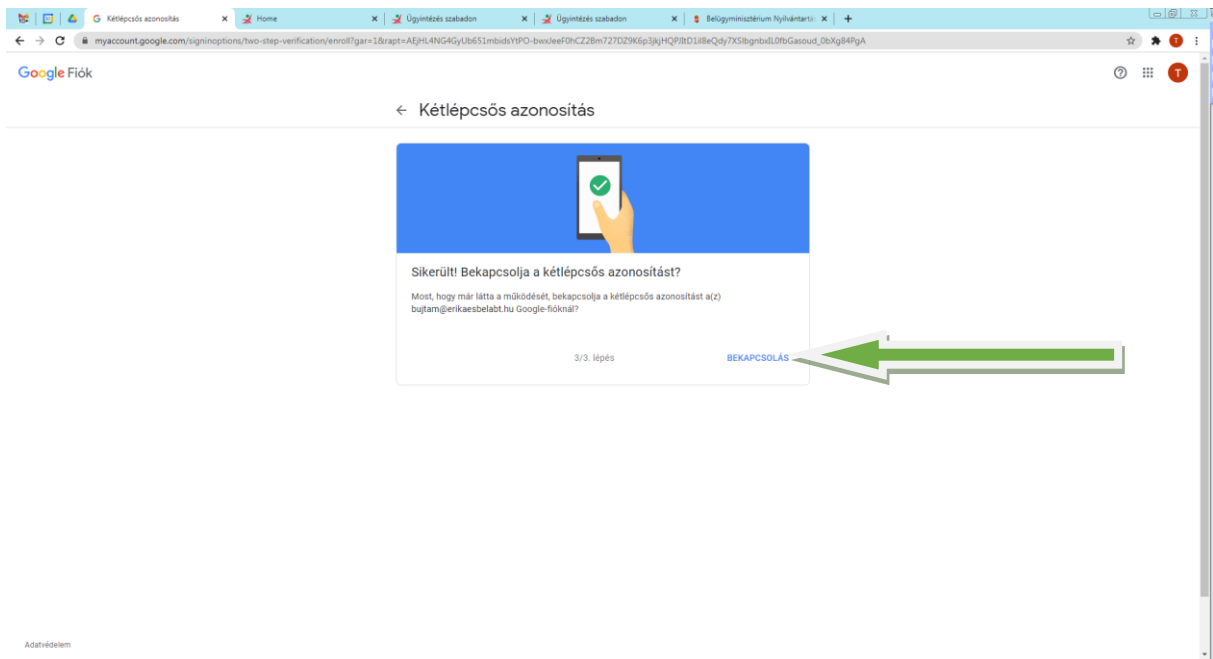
Kétlépcsős azonosítás
Home
Ügyintézés szabadon
Ügyintézés szabadon
Belügyminisztérium Nyilvántartá

myaccount.google.com/signinoptions/two-step-verification/enroll?gar=1&rapt=AEjHL4NG4GyUb651mbidsYtPO-bwxJeeF0hCZ2Bm727DZ9K6p3jkjHQPJltD1il8eQdy7XSlbgnbxlL0fbGasoud_0bXg84PgA

Google Fiók

T

← Kétlépcsős azonosítás

Sikerült! Bekapcsolja a kétlépcsős azonosítást?

Most, hogy már látta a működését, bekapcsolja a kétlépcsős azonosítást a(z) bujtam@erikaesbelabt.hu Google-fióknál?

3/3. lépés

BEKAPCSOLÁS

Adatvédelem